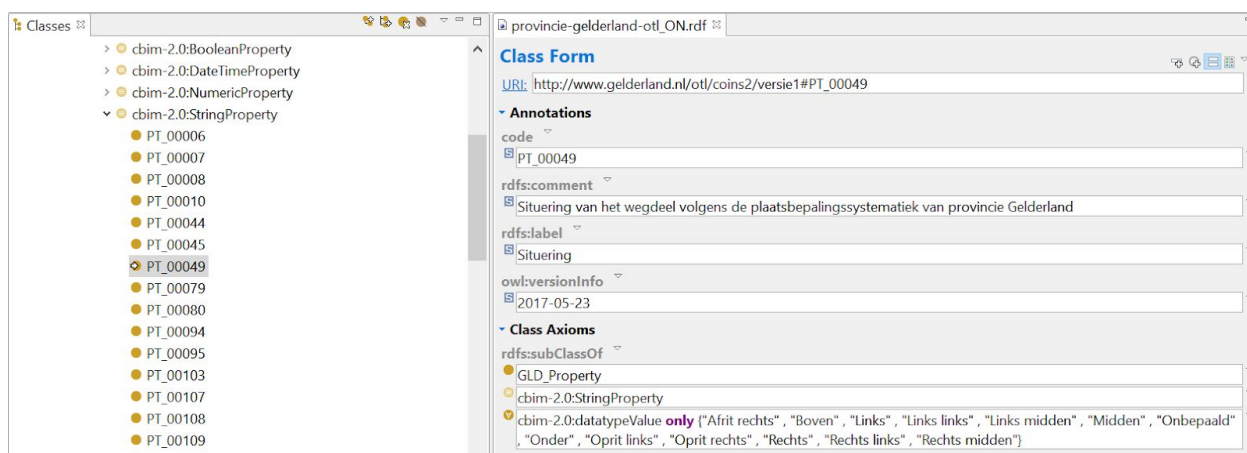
Classes ☒

cbim-2.0:BooleanProperty
cbim-2.0:DateTimeProperty
cbim-2.0:NumericProperty
cbim-2.0:StringProperty
PT_00006
PT_00007
PT_00008
PT_00010
PT_00044
PT_00045
PT_00049
PT_00079
PT_00080
PT_00094
PT_00095
PT_00103
PT_00107
PT_00108
PT_00109

provincie-gelderland-otl_ON.rdf ☒

Class Form

URI: http://www.gelderland.nl/otl/coins2/versie1#PT_00049

Annotations

code
PT_00049

rdfs:comment
Situering van het wegdeel volgens de plaatsbepalingssystematiek van provincie Gelderland

rdfs:label
Situering

owl:versionInfo
2017-05-23

Class Axioms

rdfs:subClassOf
GLD_Property
cbim-2.0:StringProperty
cbim-2.0:datatypeValue only {"Afrit rechts" , "Boven" , "Links" , "Links links" , "Links midden" , "Midden" , "Onbepaald" , "Onder" , "Oprit links" , "Oprit rechts" , "Rechts" , "Rechts links" , "Rechts midden"}